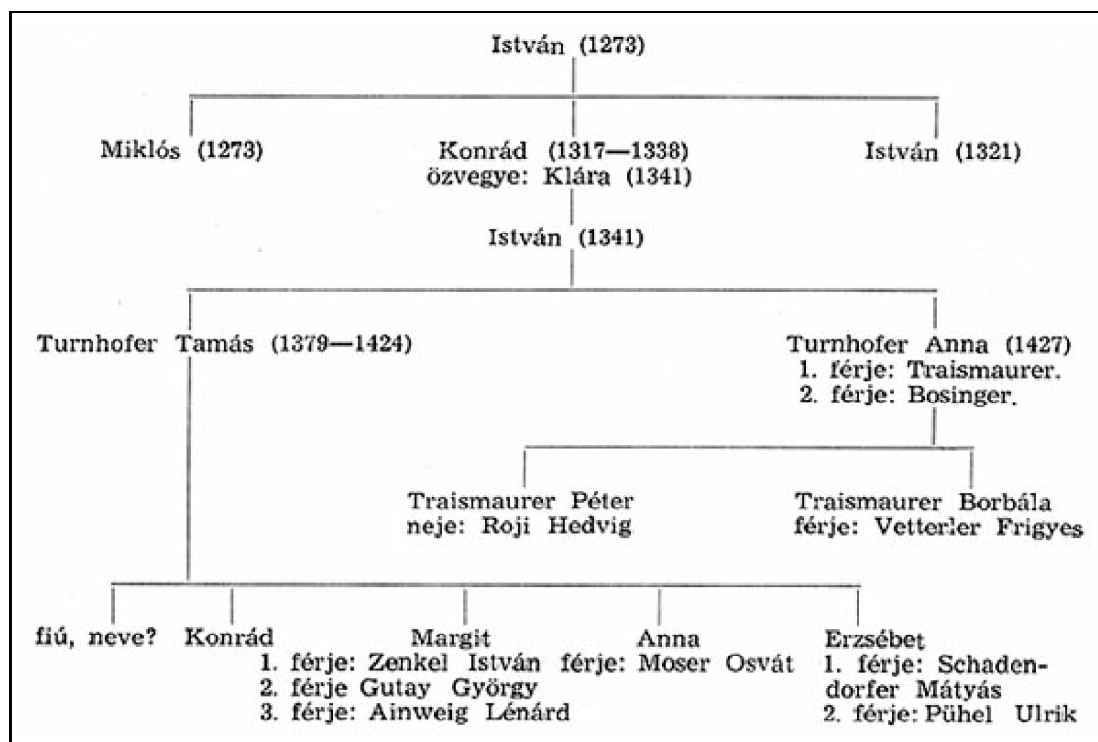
István (1273)

Miklós (1273)

Konrád (1317—1338)
özvegye: Klára (1341)

István (1321)

István (1341)

Turnhofer Tamás (1379—1424)

Turnhofer Anna (1427)
1. férje: Traismaurer.
2. férje: Bosinger.

Traismaurer Péter
neje: Roji Hedvig

Traismaurer Borbála
férje: Vetterler Frigyes

fiú, neve?

Konrád

Margit
1. férje: Zenkel István
2. férje Gutay György
3. férje: Ainweig Lénárd

Anna
férje: Moser Osvát

Erzsébet
1. férje: Schadendorfer Mátyás
2. férje: Pühel Ulrik